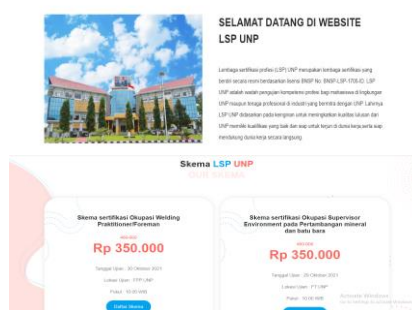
SELAMAT DATANG DI WEBSITE LSP UNP

Lembaga sertifikasi profesi (LSP) UNP merupakan lembaga sertifikasi yang berdiri secara resmi berdasarkan lisensi BNSP No. BNSP-LSP-1705-ID. LSP UNP adalah wadah pengujian kompetensi profesi bagi mahasiswa di lingkungan UNP maupun tenaga profesional di industri yang bermitra dengan UNP. Lahirnya LSP UNP didasarkan pada keinginan untuk meningkatkan kualitas lulusan dan UNP memiliki kualifikasi yang baik dan siap untuk terjun di dunia kerja serta siap mendukung dunia kerja secara langsung.

Skema LSP UNP

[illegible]

Skema sertifikasi Okupasi Welding Praktitioner/Foreman

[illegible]

Rp 350.000

Tanggal Ujian : 20 Oktober 2021

Lokasi Ujian : FTP UNP

Pukul : 10.00 WIB

Daftar Skema

Skema sertifikasi Okupasi Supervisor Environment pada Pertambangan mineral dan batu bara

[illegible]

Rp 350.000

Tanggal Ujian : 26 Oktober 2021

Lokasi Ujian : FT UNP

Pukul : 10.00 WIB

Activate Windows